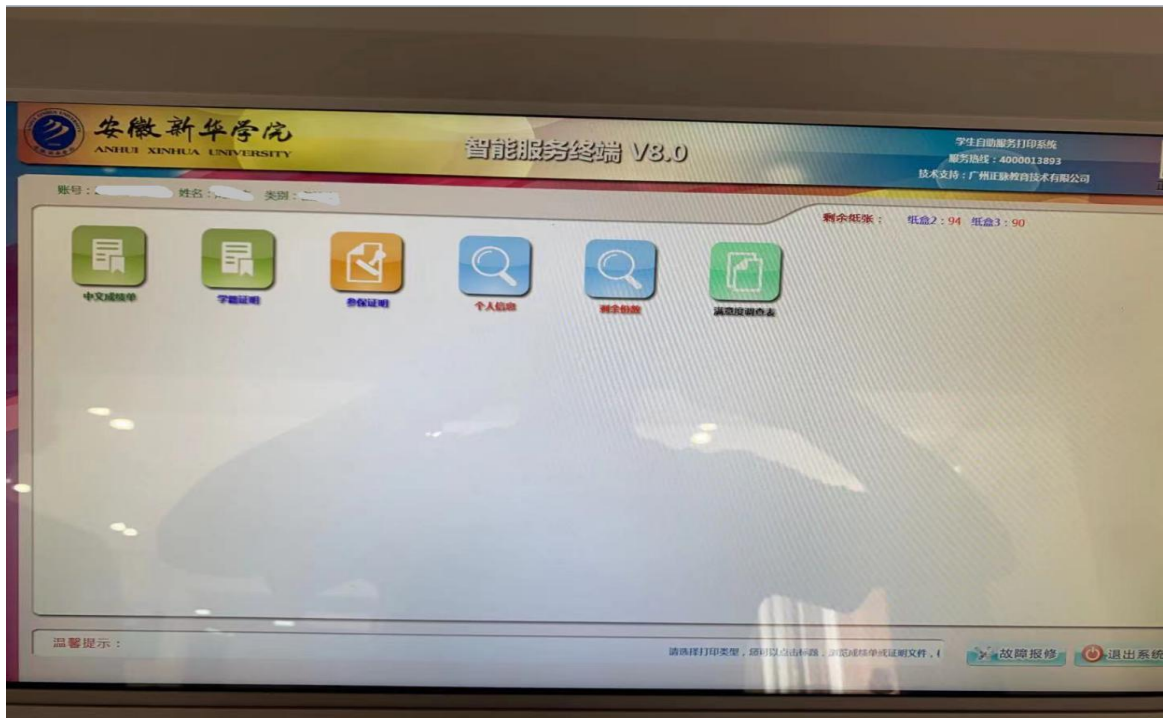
安徽新华学院
ANHUI XINHUA UNIVERSITY

智能服务终端 V8.0

学生自助服务打印系统
服务热线：4000013893
技术支持：广州证缔教育技术有限公司

账号：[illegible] 姓名：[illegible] 类别：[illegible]

剩余纸张： 纸盒2：94 纸盒3：90

中文成绩单
学籍证明
参保证明
个人信息
剩余份数
满意度调查表

温馨提示：

请选择打印类型，须可以点击标题，浏览成绩单或证明文件，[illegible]

故障报修
退出系统